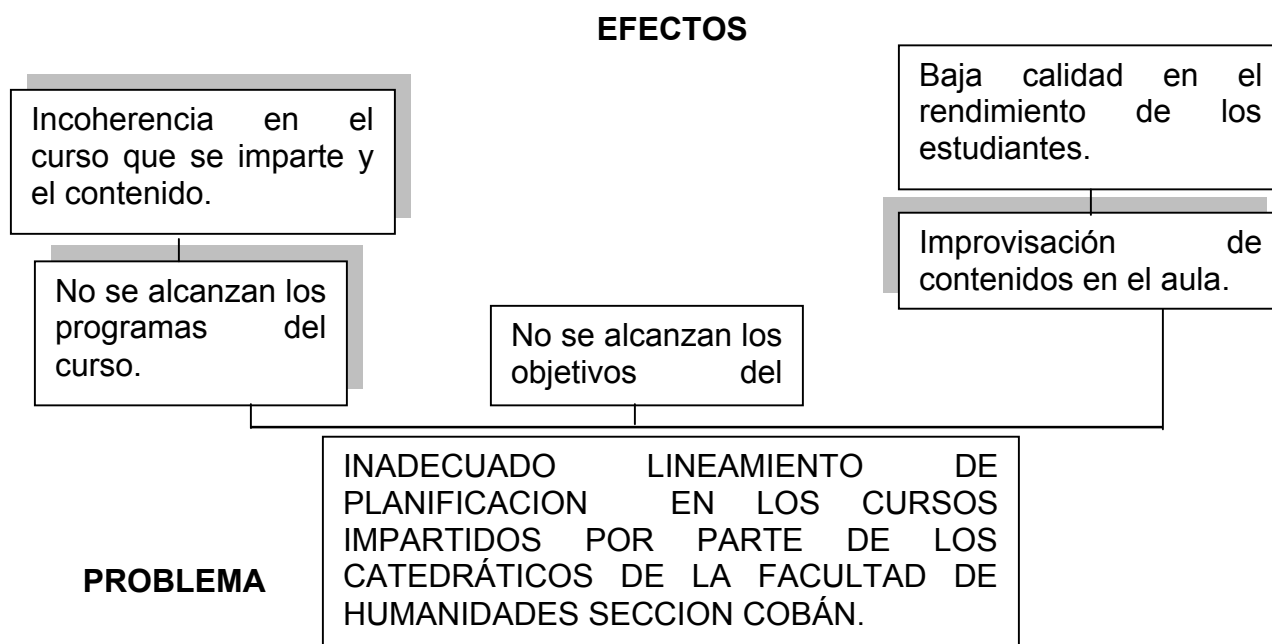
EFECTOS

Incoherencia en el curso que se imparte y el contenido.

No se alcanzan los programas del curso.

No se alcanzan los objetivos del

Baja calidad en el rendimiento de los estudiantes.

Improvisación de contenidos en el aula.

PROBLEMA

INADECUADO LINEAMIENTO DE PLANIFICACION EN LOS CURSOS IMPARTIDOS POR PARTE DE LOS CATEDRÁTICOS DE LA FACULTAD DE HUMANIDADES SECCION COBÁN.